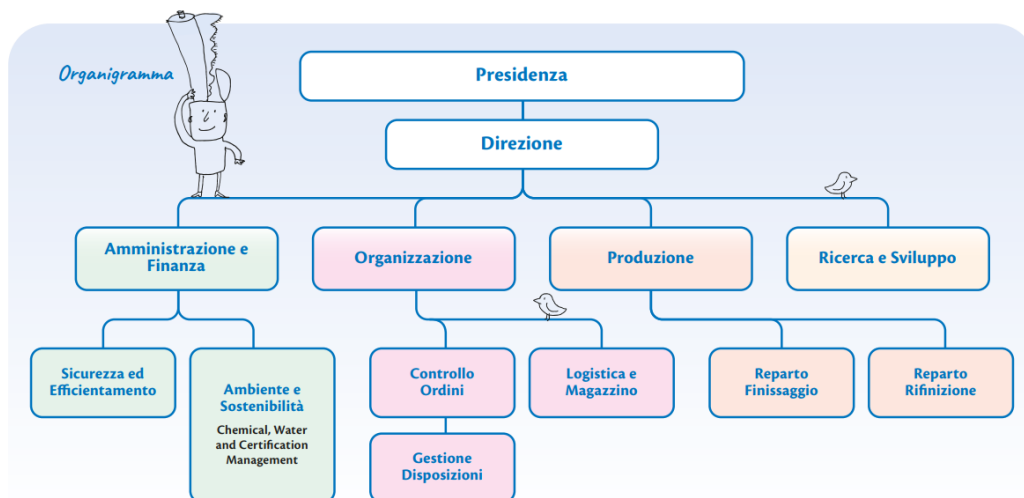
Organigramma

Presidenza

Direzione

Amministrazione e Finanza

Organizzazione

Produzione

Ricerca e Sviluppo

Sicurezza ed Efficientamento

Ambiente e Sostenibilità

Chemical, Water and Certification Management

Controllo Ordini

Gestione Disposizioni

Logistica e Magazzino

Reparto Finissaggio

Reparto Rifinizione